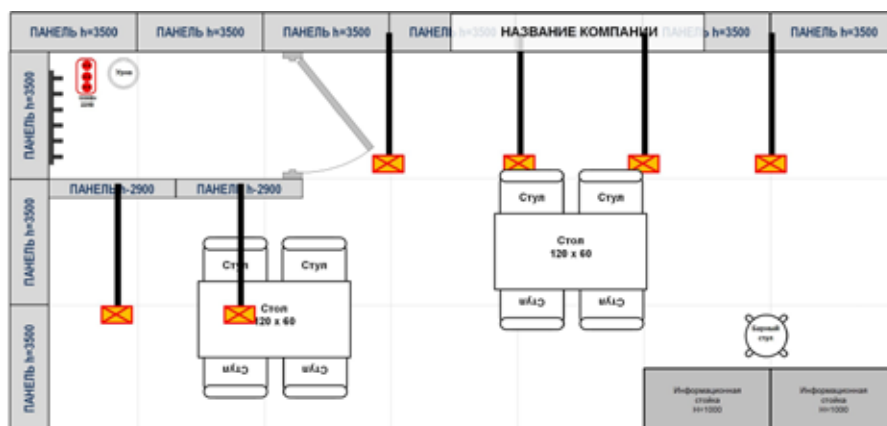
ПАНЕЛЬ h=3500
ПАНЕЛЬ h=3500
ПАНЕЛЬ h=3500
ПАНЕЛЬ h=3500
НАЗВАНИЕ КОМПАНИИ
ПАНЕЛЬ h=3500
ПАНЕЛЬ h=3500

ПАНЕЛЬ h=3500
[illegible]
Урна

ПАНЕЛЬ h=2900
ПАНЕЛЬ h=2900

ПАНЕЛЬ h=3500
ПАНЕЛЬ h=3500

Стул
Стул
Стол
120 х 60
Стул
Стул

Стул
Стул
Стол
120 х 60
Стул
Стул

Барный стул

Информационная стойка H=1000
Информационная стойка H=1000